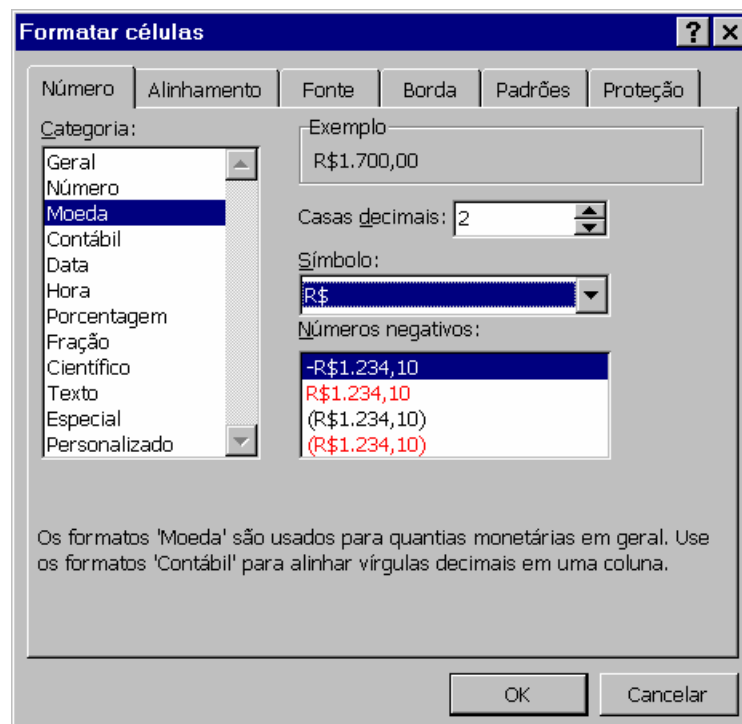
Formatar células

?

Número | Alinhamento | Fonte | Borda | Padrões | Proteção

Categoria:

Geral
Número
Moeda
Contábil
Data
Hora
Porcentagem
Fração
Científico
Texto
Especial
Personalizado

Exemplo
R$1.700,00

Casas decimais: 2

Símbolo:
R$

Números negativos:
-R$1.234,10
R$1.234,10
(R$1.234,10)
(R$1.234,10)

Os formatos 'Moeda' são usados para quantias monetárias em geral. Use os formatos 'Contábil' para alinhar vírgulas decimais em uma coluna.

OK
Cancelar